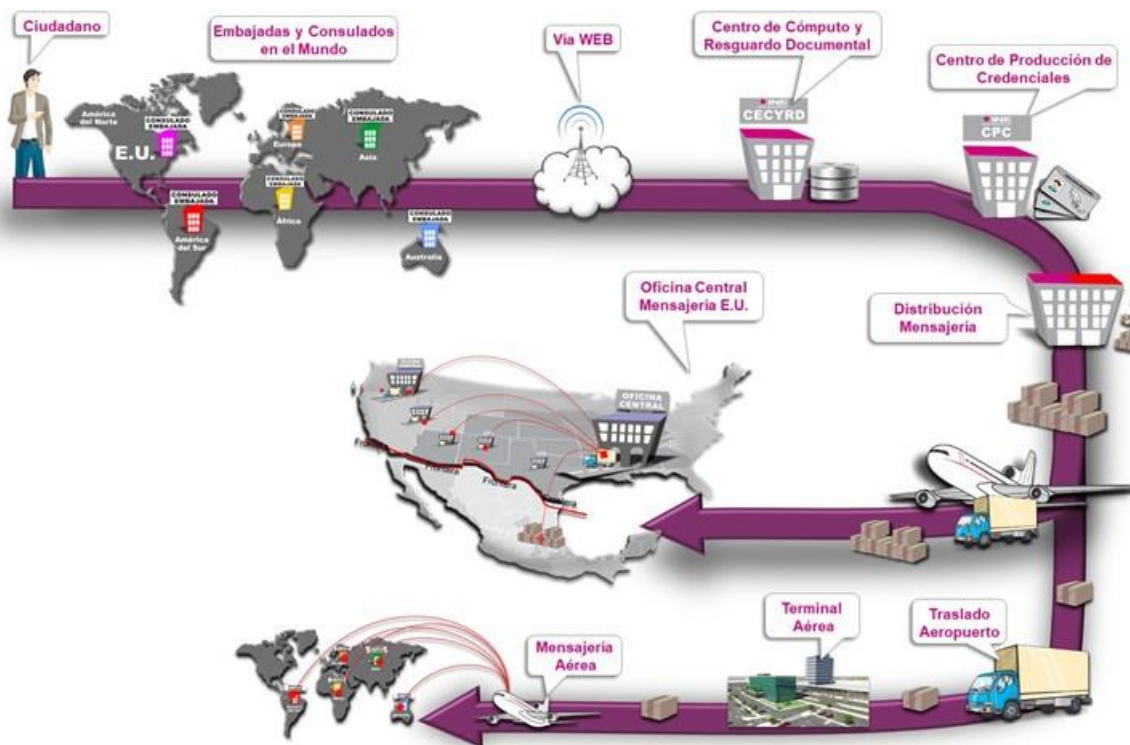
Ciudadano

Embajadas y Consulados en el Mundo

América del Norte

CONSULADO EMBAJADA

E.U.

CONSULADO EMBAJADA

Europa

CONSULADO EMBAJADA

Asia

CONSULADO EMBAJADA

África

CONSULADO EMBAJADA

América del Sur

CONSULADO EMBAJADA

Australia

Vía WEB

Centro de Cómputo y Resguardo Documental

CECYRD

Centro de Producción de Credenciales

CPC

Oficina Central Mensajería E.U.

Distribución Mensajería

OFICINA CENTRAL

Frontera

Frontera

Frontera

Terminal Aérea

Traslado Aeropuerto

Mensajería Aérea